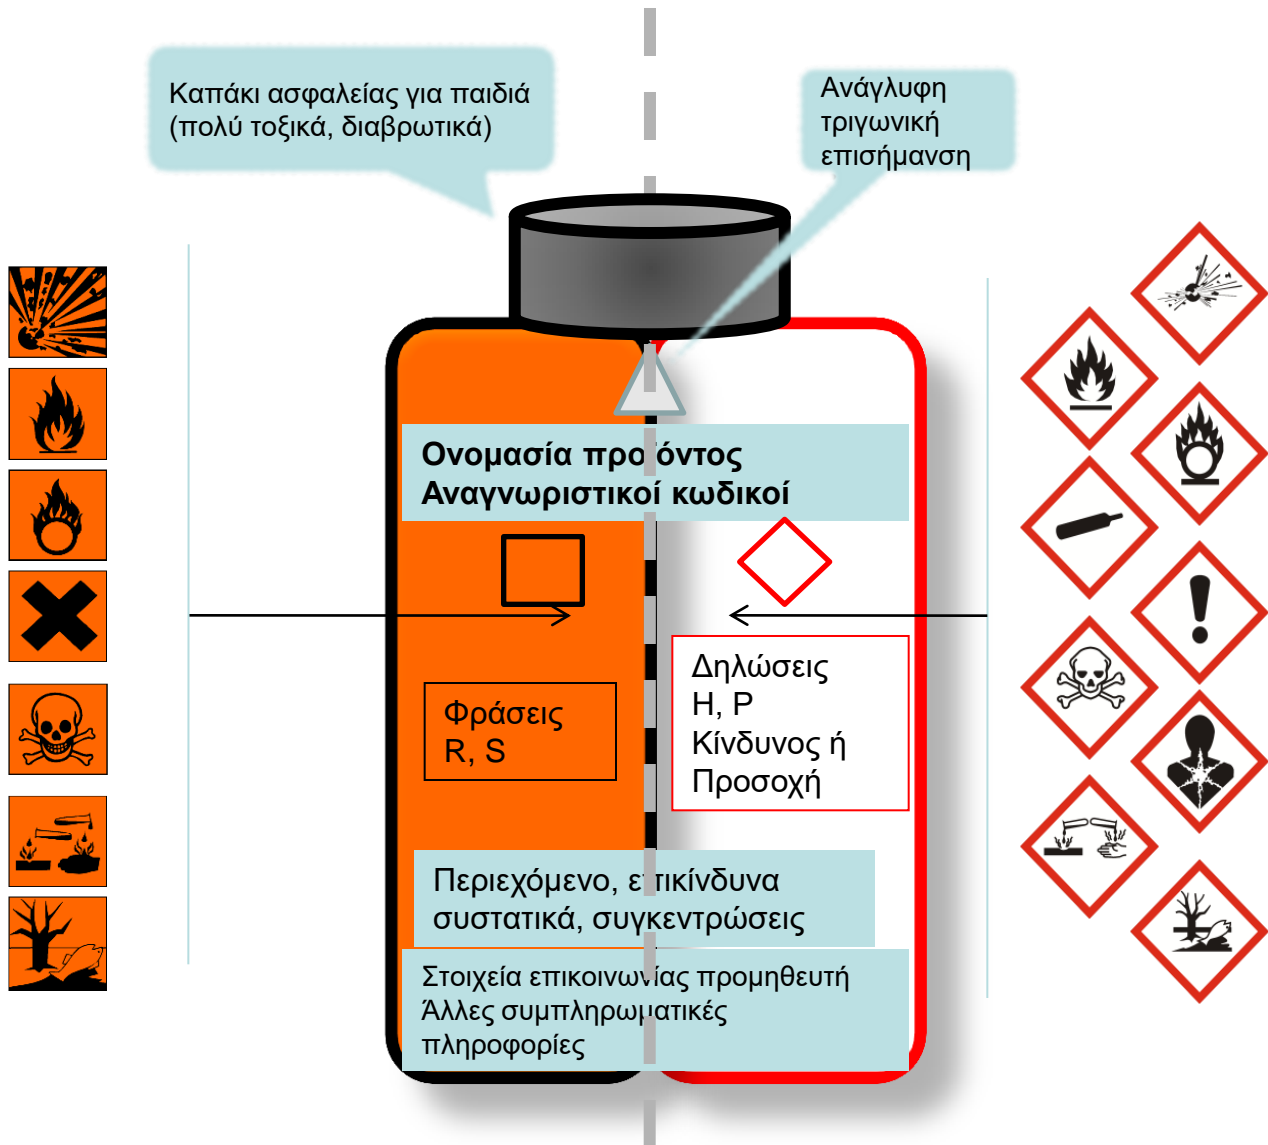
Καπάκι ασφαλείας για παιδιά (πολύ τοξικά, διαβρωτικά)

Ανάγλυφη τριγωνική επισήμανση

Ονομασία προ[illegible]όντος
Αναγνωριστικοί κωδικοί

Φράσεις R, S

Δηλώσεις H, P
Κίνδυνος ή Προσοχή

Περιεχόμενο, ε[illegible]τικίνδυνα συστατικά, συγκεντρώσεις

Στοιχεία επικοινωνίας προμηθευτή
Άλλες συμπληρωματικές πληροφορίες